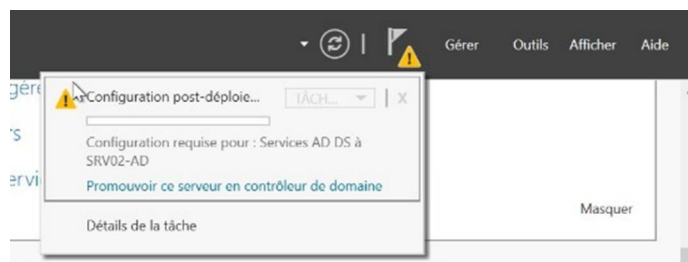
Gérer Outils Afficher Aide

géré

rs

ervi

Configuration post-déploie... TÂCH... X

Configuration requise pour : Services AD DS à SRV02-AD

Promouvoir ce serveur en contrôleur de domaine

Masquer

Détails de la tâche